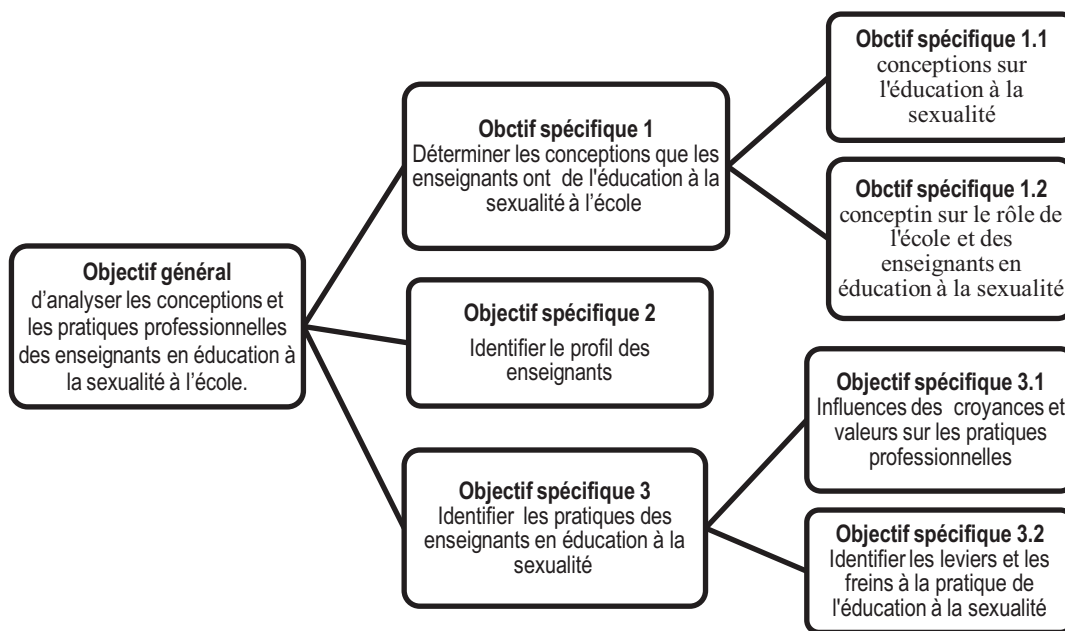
Objectif général
d'analyser les conceptions et les pratiques professionnelles des enseignants en éducation à la sexualité à l'école.

Obctif spécifique 1
Déterminer les conceptions que les enseignants ont de l'éducation à la sexualité à l'école

Obctif spécifique 1.1
conceptions sur l'éducation à la sexualité

Obctif spécifique 1.2
conceptin sur le rôle de l'école et des enseignants en éducation à la sexualité

Objectif spécifique 2
Identifier le profil des enseignants

Objectif spécifique 3
Identifier les pratiques des enseignants en éducation à la sexualité

Objectif spécifique 3.1
Influences des croyances et valeurs sur les pratiques professionnelles

Objectif spécifique 3.2
Identifier les leviers et les freins à la pratique de l'éducation à la sexualité